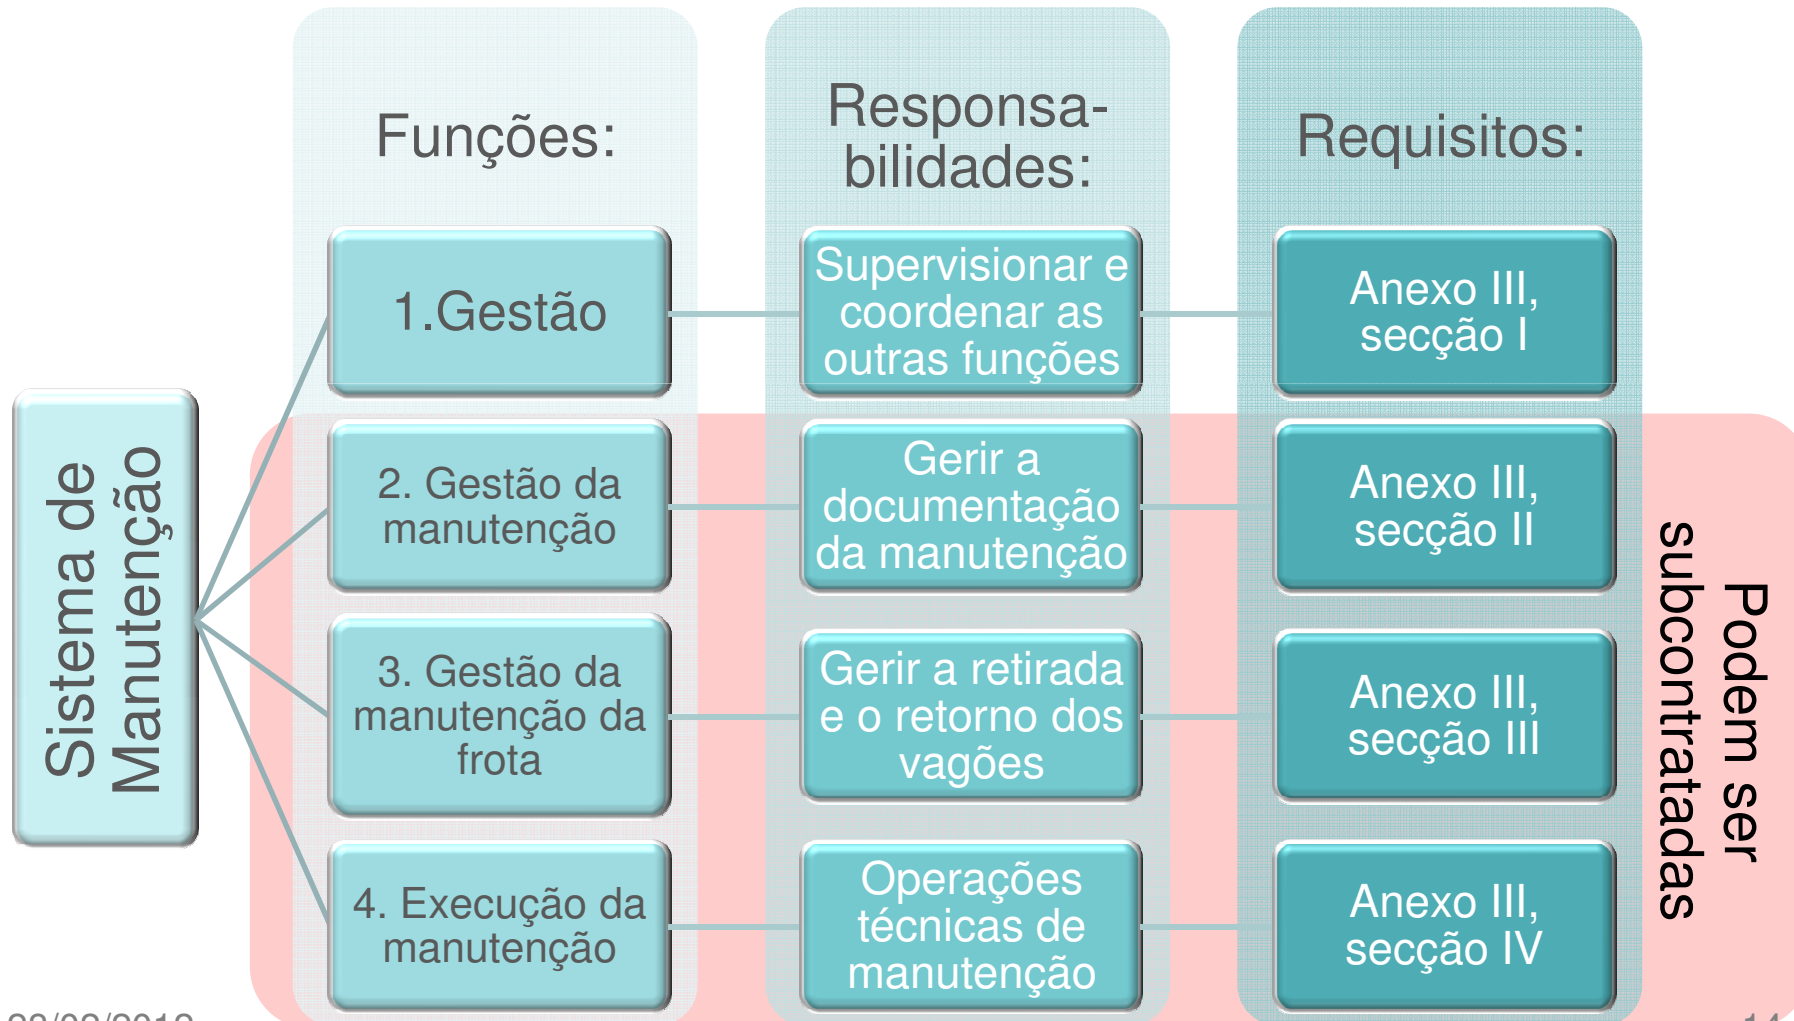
Funções:

Responsabilidades:

Requisitos:

Sistema de Manutenção

1.Gestão

Supervisionar e coordenar as outras funções

Anexo III, secção I

2. Gestão da manutenção

Gerir a documentação da manutenção

Anexo III, secção II

3. Gestão da manutenção da frota

Gerir a retirada e o retorno dos vagões

Anexo III, secção III

4. Execução da manutenção

Operações técnicas de manutenção

Anexo III, secção IV

Podem ser subcontratadas

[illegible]

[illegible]